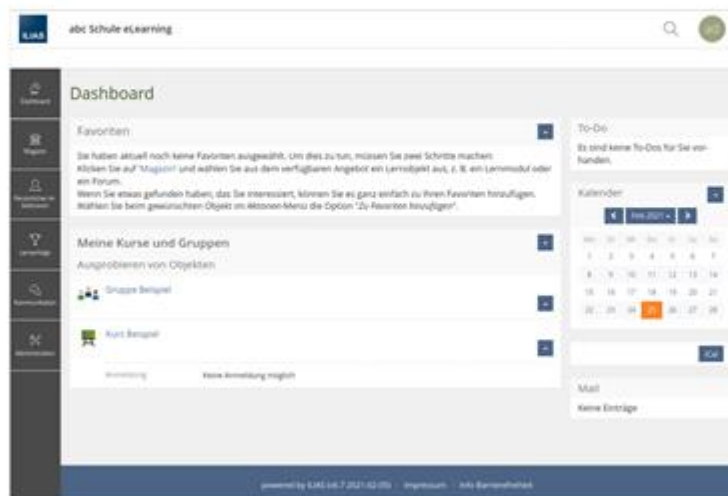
ILIAS

abc Schule eLearning

Dashboard

Magazin

Lernerfolge

Kommunikation

Administration

Dashboard

Favoriten

Sie haben aktuell noch keine Favoriten ausgewählt. Um dies zu tun, müssen Sie zwei Schritte machen: Klicken Sie auf "Magazin" und wählen Sie aus dem verfügbaren Angebot ein Lernobjekt aus, z. B. ein Lernmodul oder ein Forum. Wenn Sie etwas gefunden haben, das Sie interessiert, können Sie es ganz einfach zu Ihren Favoriten hinzufügen. Wählen Sie beim gewünschten Objekt im Aktionen-Menü die Option "Zu Favoriten hinzufügen".

Meine Kurse und Gruppen

Ausprobieren von Objekten

Gruppe Beispiel

Kurs Beispiel

Anmeldung

Keine Anmeldung möglich

To-Do

Es sind keine To-Dos für Sie vorhanden.

Kalender

Feb 2021

| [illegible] | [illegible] | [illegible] | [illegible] | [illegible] | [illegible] | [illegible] |
|---|---|---|---|---|---|---|
| 1 | 2 | 3 | 4 | 5 | 6 | 7 |
| 8 | 9 | 10 | 11 | 12 | 13 | 14 |
| 15 | 16 | 17 | 18 | 19 | 20 | 21 |
| 22 | 23 | 24 | 25 | 26 | 27 | 28 |

iCal

Mail

Keine Einträge

powered by ILIAS (v6.7 2021-02-09) · Impressum · Info Barrierefreiheit